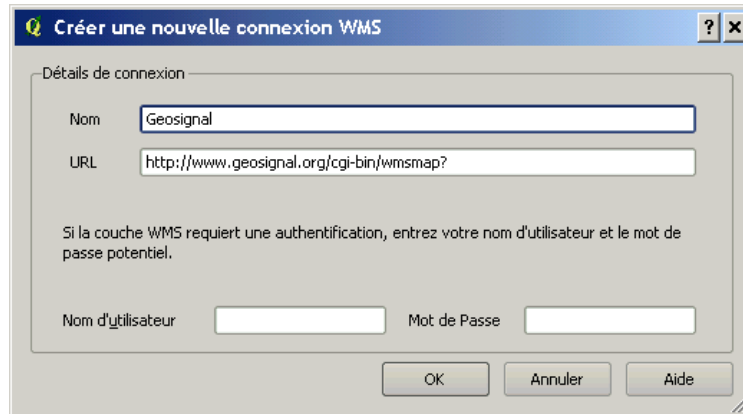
Créer une nouvelle connexion WMS

? ×

Détails de connexion

Nom Geosignal

URL http://www.geosignal.org/cgi-bin/wmsmap?

Si la couche WMS requiert une authentification, entrez votre nom d'utilisateur et le mot de passe potentiel.

Nom d'utilisateur

Mot de Passe

OK Annuler Aide